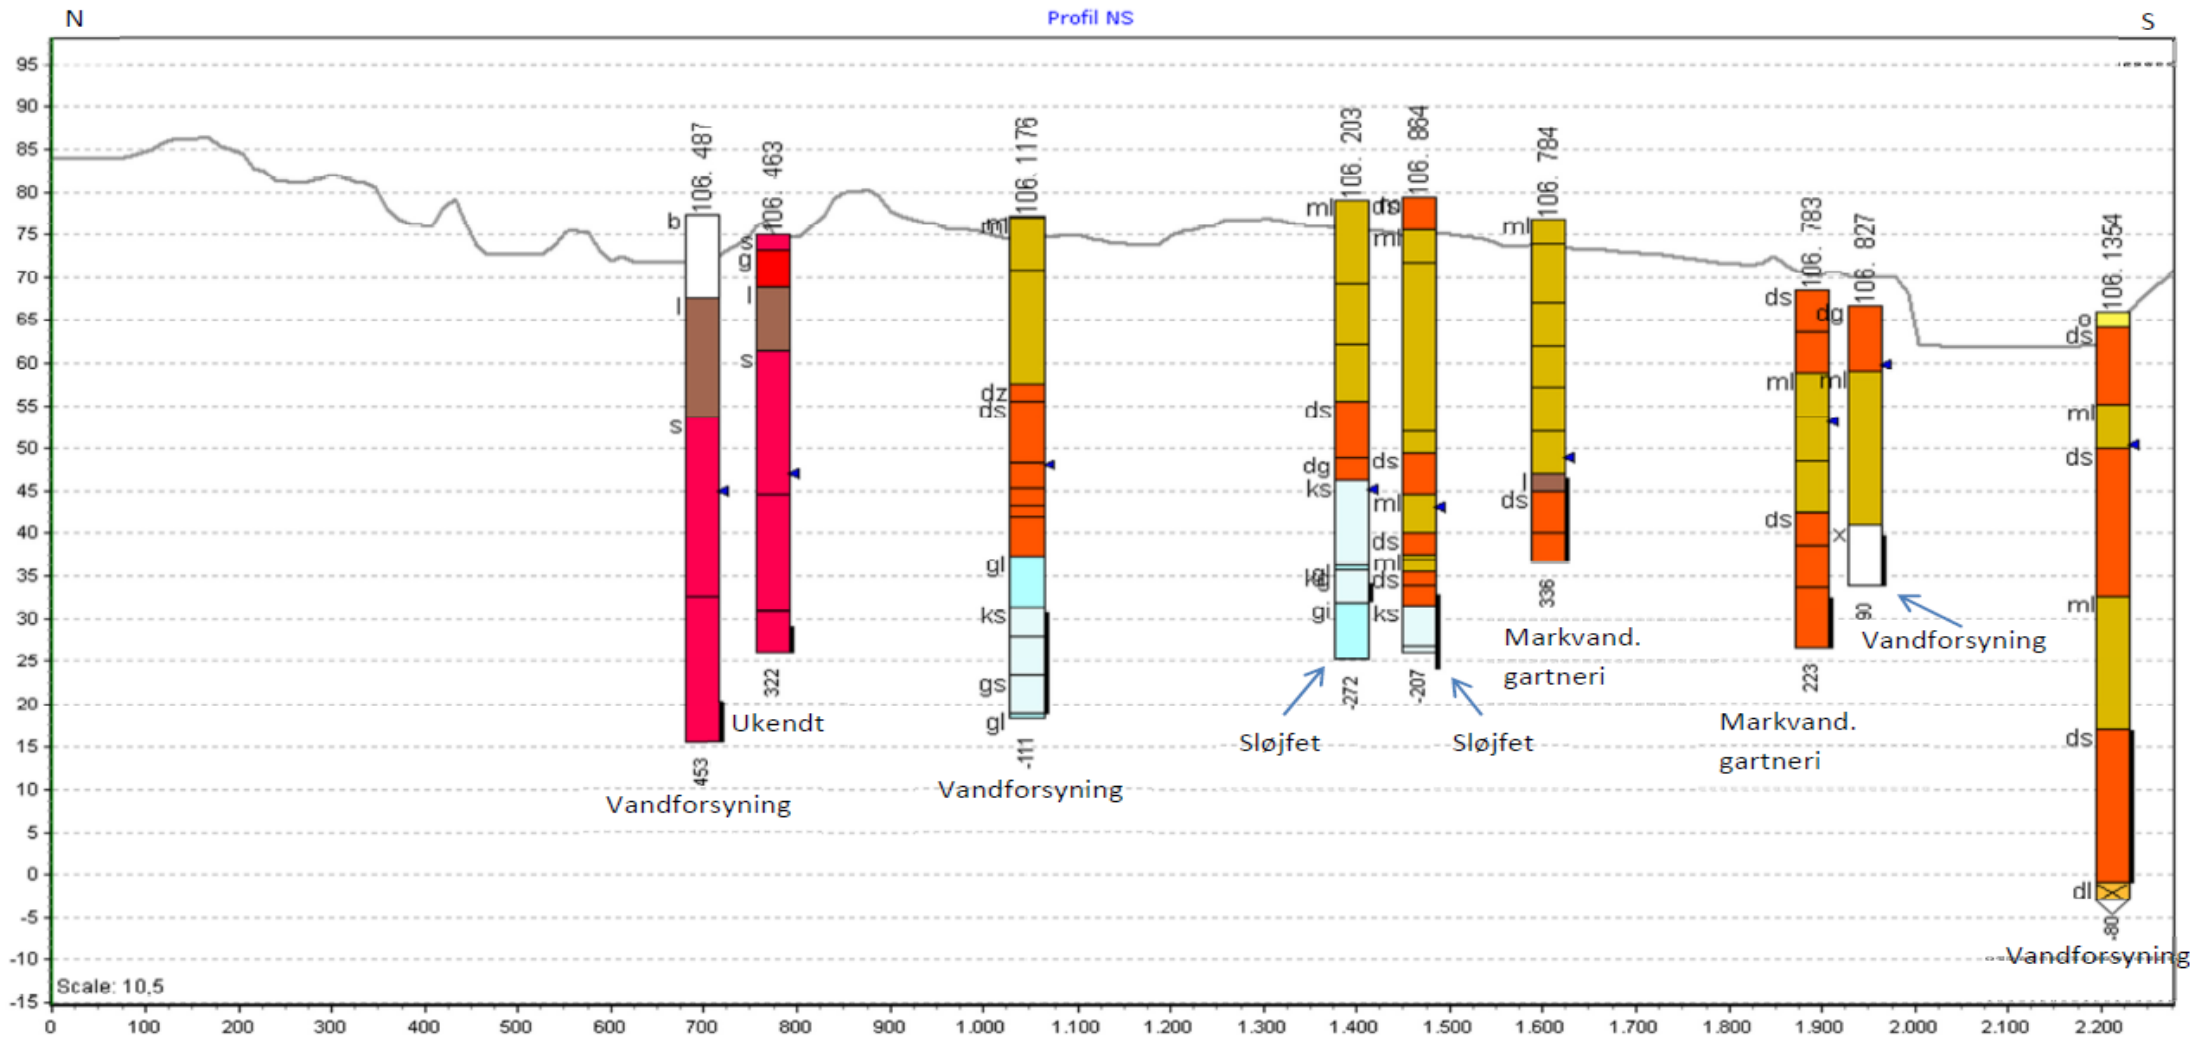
N
Profil NS
S

95
90
85
80
75
70
65
60
55
50
45
40
35
30
25
20
15
10
5
0
-5
-10
-15

106. 487
b
l
s
453
Ukendt
Vandforsyning

106. 463
s
g
l
s
322

106. 1176
ml
dz
ds
gl
ks
gs
gl
-111
Vandforsyning

106. 203
ml
ds
dg
ks
gl
gi
-272
Sløjfet

106. 864
ds
ml
ds
ml
ds
ml
ds
ks
-207
Sløjfet

106. 784
ml
l
ds
336
Markvand. gartneri

106. 783
ds
ml
ds
223
Markvand. gartneri

106. 827
dg
ml
x
90
Vandforsyning

106. 1354
o
ds
ml
ds
ml
ds
dl
-80
Vandforsyning

Scale: 10,5

0
100
200
300
400
500
600
700
800
900
1.000
1.100
1.200
1.300
1.400
1.500
1.600
1.700
1.800
1.900
2.000
2.100
2.200